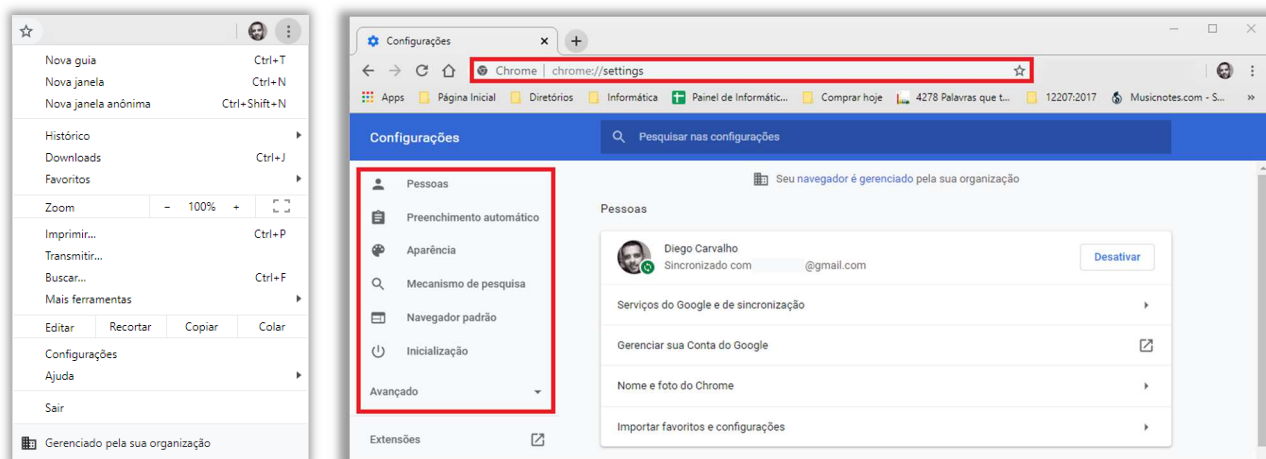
Nova guia Ctrl+T
Nova janela Ctrl+N
Nova janela anônima Ctrl+Shift+N

Histórico
Downloads Ctrl+J
Favoritos

Zoom - 100% +

Imprimir... Ctrl+P
Transmitir...
Buscar... Ctrl+F
Mais ferramentas

Editar Recortar Copiar Colar

Configurações
Ajuda

Sair

Gerenciado pela sua organização

Configurações ×
+
Chrome | chrome://settings
Apps Página Inicial Diretórios Informática Painel de Informátic... Comprar hoje 4278 Palavras que t... 12207:2017 Musicnotes.com - S... »

Configurações
Pesquisar nas configurações

Pessoas
Preenchimento automático
Aparência
Mecanismo de pesquisa
Navegador padrão
Inicialização
Avançado
Extensões

Seu navegador é gerenciado pela sua organização

Pessoas

Diego Carvalho
Sincronizado com @gmail.com
Desativar

Serviços do Google e de sincronização
Gerenciar sua Conta do Google
Nome e foto do Chrome
Importar favoritos e configurações